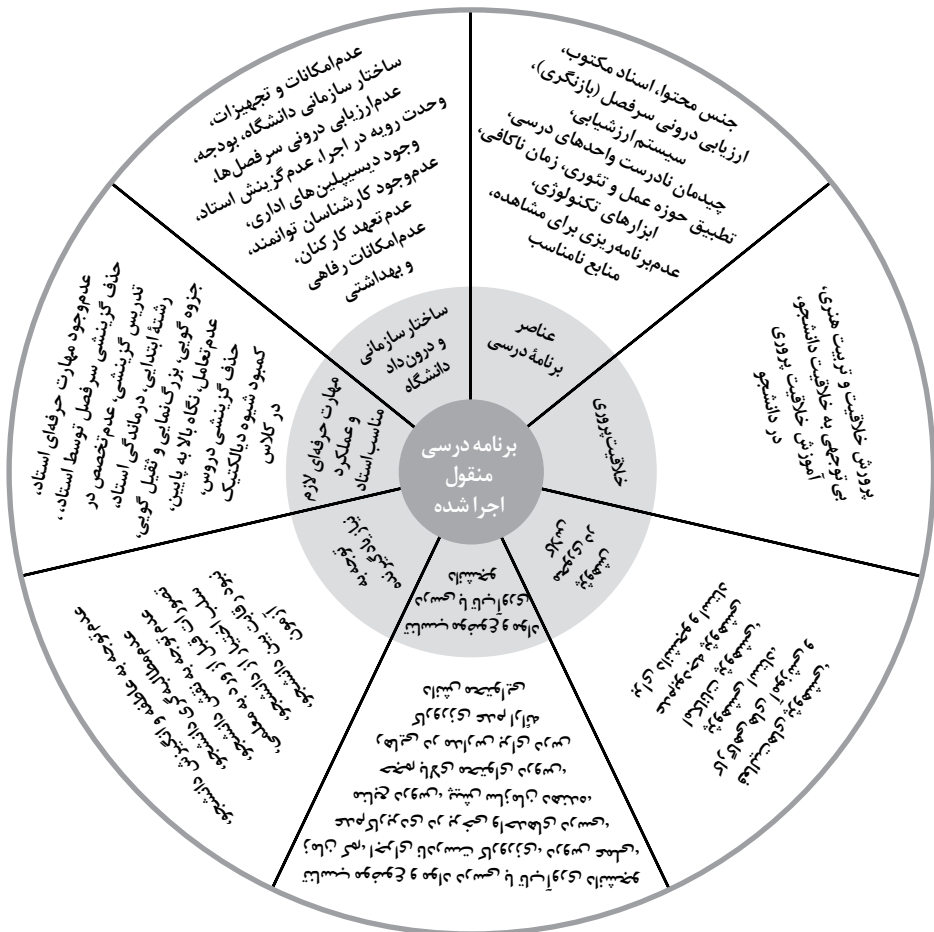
برنامه درسی منقول اجرا شده

عناصر برنامهٔ درسی

جنس محتوا، اسناد مکتوب، ارزیابی درونی سرفصل (بازنگری)، سیستم ارزشیابی، سیستم واحدهای درسی، چیدمان نادرست واحدهای درسی، زمان ناکافی، تطبیق حوزه عمل و تئوری، ابزارهای تکنولوژی، عدم‌برنامه‌ریزی برای مشاهده، منابع نامناسب

ساختار سازمانی و درون‌داد دانشگاه

عدم‌امکانات و تجهیزات، ساختار سازمانی دانشگاه، بودجه، عدم‌ارزیابی درونی سرفصل‌ها، وحدت رویه در اجرا، عدم‌گزینش استاد، وجود دیسیپلین‌های اداری، عدم‌وجود کارشناسان توانمند، عدم تعهد کارکنان، عدم‌امکانات رفاهی و بهداشتی

مهارت حرفه‌ای لازم و عملکرد مناسب استاد

عدم‌وجود مهارت حرفه‌ای استاد، حذف گزینشی سرفصل توسط استاد، تدریس گزینشی، عدم‌تخصص در رشتهٔ ابتدایی، درماندگی استاد، جزوه گویی، بزرگ‌نمایی و ثقیل گویی، عدم‌تعامل، نگاه بالا به پایین، حذف گزینشی دروس، کمبود شیوه دیالکتیک در کلاس

خلاقیت‌پروری

پرورش خلاقیت و تربیت هنری، بی‌توجهی به خلاقیت دانشجو، آموزش خلاقیت پروری در دانشجو

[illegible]

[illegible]

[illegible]

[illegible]

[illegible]

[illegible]